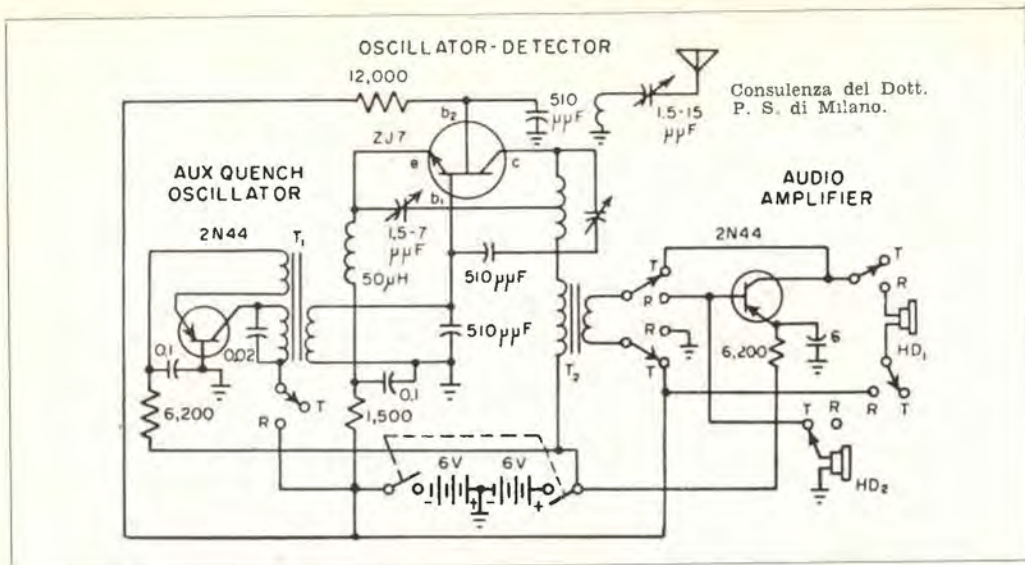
OSCILLATOR-DETECTOR

Consulenza del Dott. P. S. di Milano.

12,000

510 $\mu\mu F$

1.5-15 $\mu\mu F$

$b_2$

ZJ7

e

c

$b_1$

AUX QUENCH OSCILLATOR

1.5-7 $\mu\mu F$

50$\mu H$

510$\mu\mu F$

510$\mu\mu F$

2N44

$T_1$

0.1

0.02

0.1

6,200

1,500

T

R

$T_2$

AUDIO AMPLIFIER

2N44

T

R

R

T

6

6,200

T

R

$HD_1$

R

T

T

R

$HD_2$

6V

6V

-

+